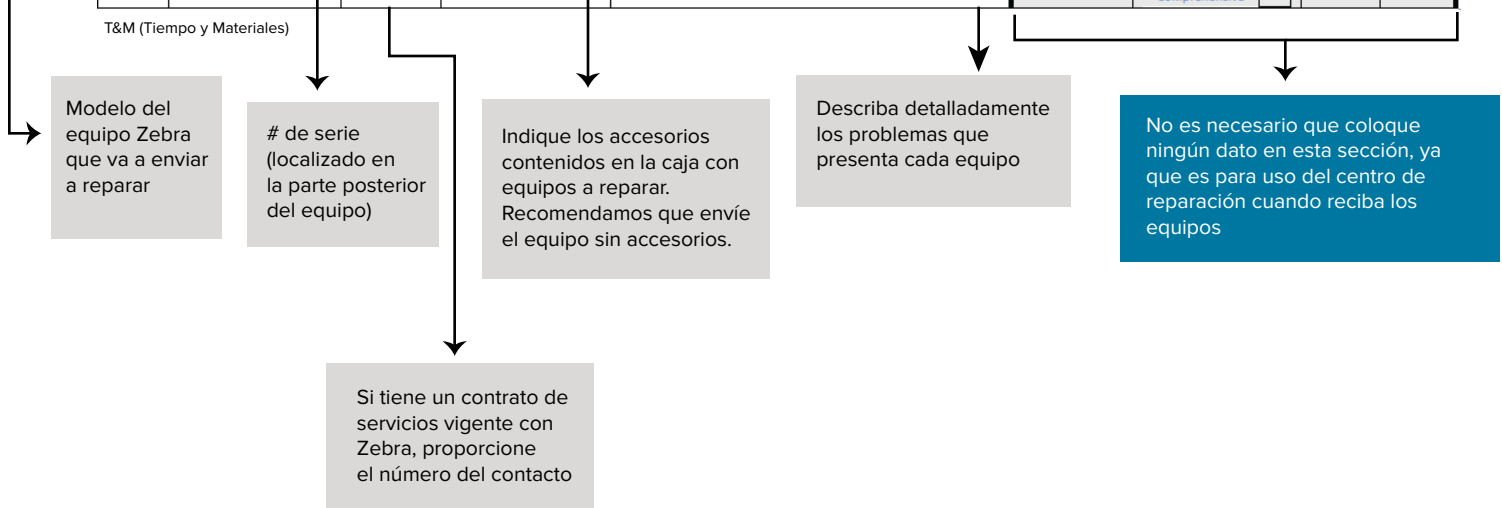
T&M (Tiempo y Materiales)

Modelo del equipo Zebra que va a enviar a reparar

# de serie (localizado en la parte posterior del equipo)

Indique los accesorios contenidos en la caja con equipos a reparar. Recomendamos que envíe el equipo sin accesorios.

Describa detalladamente los problemas que presenta cada equipo

No es necesario que coloque ningún dato en esta sección, ya que es para uso del centro de reparación cuando reciba los equipos

Si tiene un contrato de servicios vigente con Zebra, proporcione el número del contacto